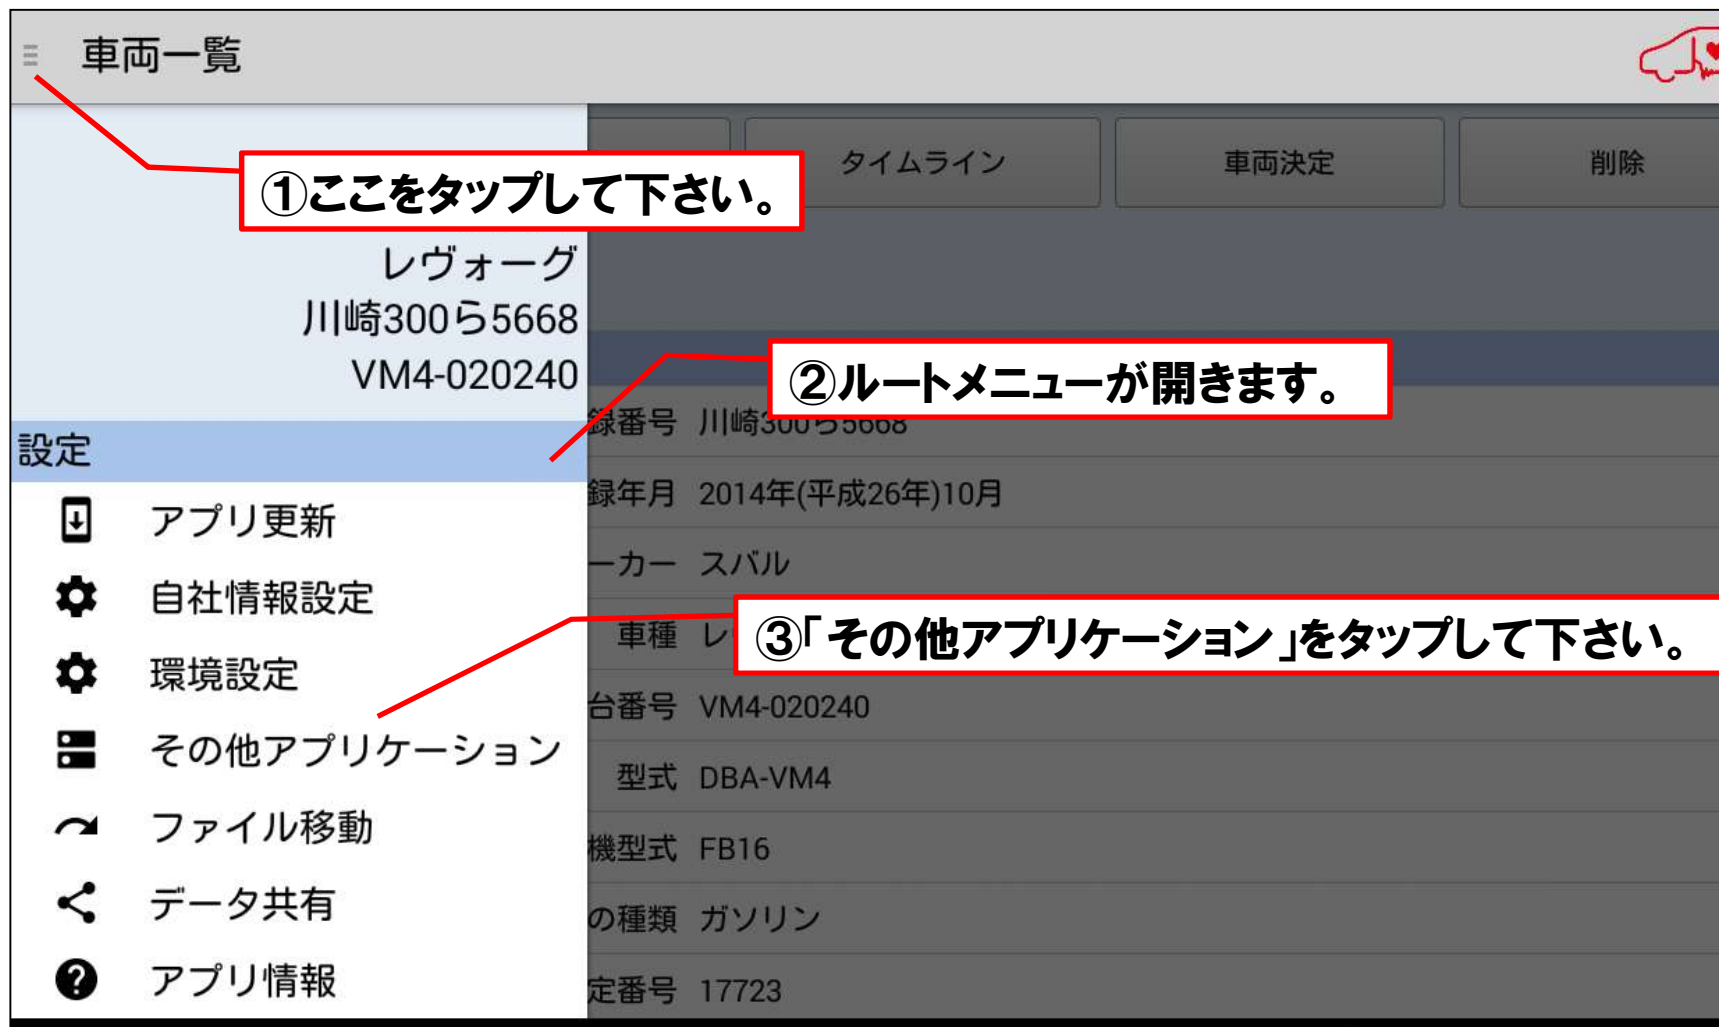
車両一覧

タイムライン
車両決定
削除

①ここをタップして下さい。

レヴォーグ
川崎300ら5668
VM4-020240

②ルートメニューが開きます。

設定
アプリ更新
自社情報設定
環境設定
その他アプリケーション
ファイル移動
データ共有
アプリ情報

録番号 川崎300ら5668
録年月 2014年(平成26年)10月
ーカー スバル
車種 レ
③「その他アプリケーション」をタップして下さい。
台番号 VM4-020240
型式 DBA-VM4
機型式 FB16
の種類 ガソリン
定番号 17723